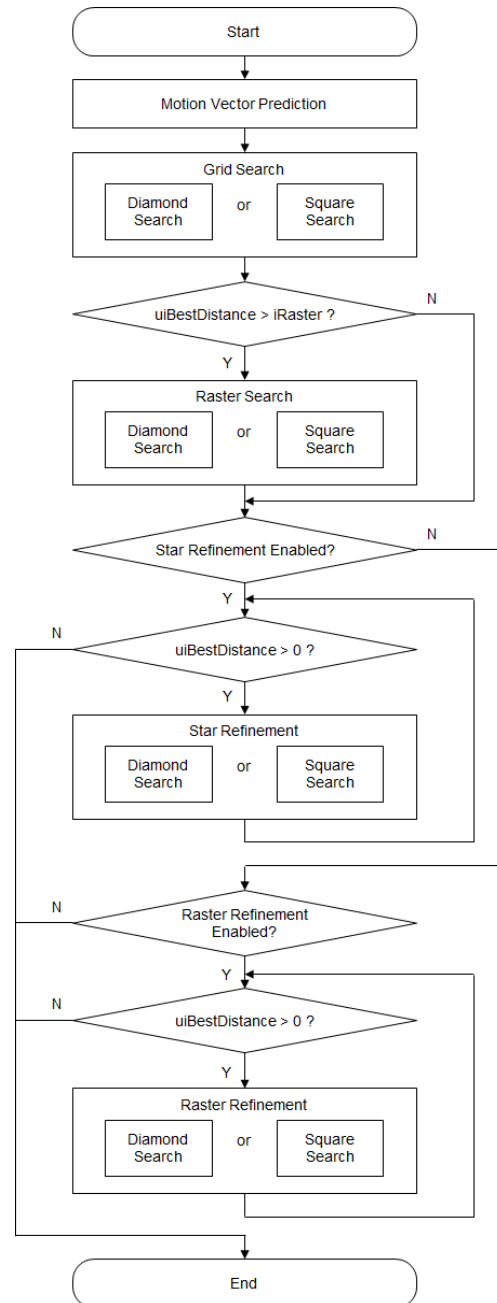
Start

Motion Vector Prediction

Grid Search

Diamond Search

or

Square Search

uiBestDistance > iRaster ?

N

Y

Raster Search

Diamond Search

or

Square Search

Star Refinement Enabled?

N

Y

N

uiBestDistance > 0 ?

Y

Star Refinement

Diamond Search

or

Square Search

N

Raster Refinement Enabled?

Y

N

uiBestDistance > 0 ?

Y

Raster Refinement

Diamond Search

or

Square Search

End